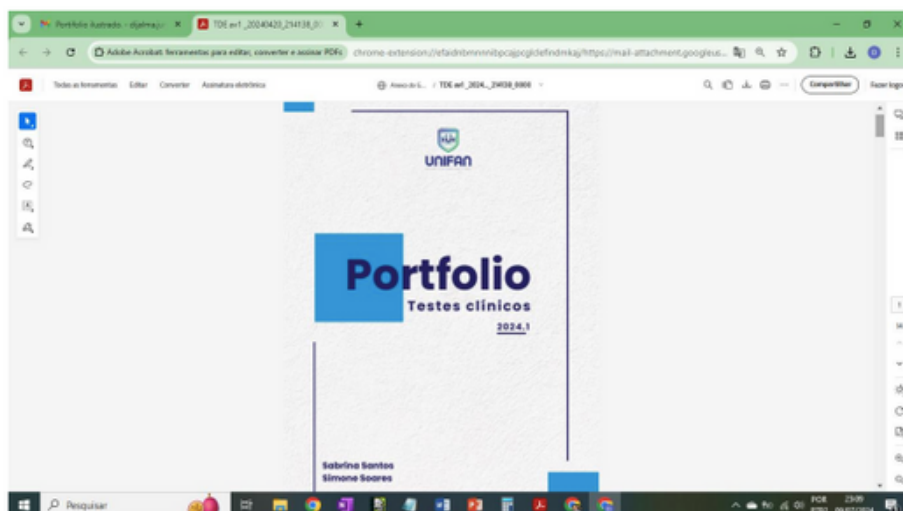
Portfolio Ilustrado - djalma@... ×
TDE av1_20240420_214138_0... ×
+

Adobe Acrobat: ferramentas para editar, converter e assinar PDFs   chrome-extension://efaidnbmnnnibpcajpcglclefindmkaj/https://mail-attachment.googleus...

Todas as ferramentas   Editar   Converter   Assinatura eletrônica

Anexo do G... / TDE av1_2024..._214138_0000

Compartilhar   Fazer logon

UNIFAN

Portfolio
Testes clínicos
2024.1

Sabrina Santos
Simone Soares

Pesquisar

POR
23:09